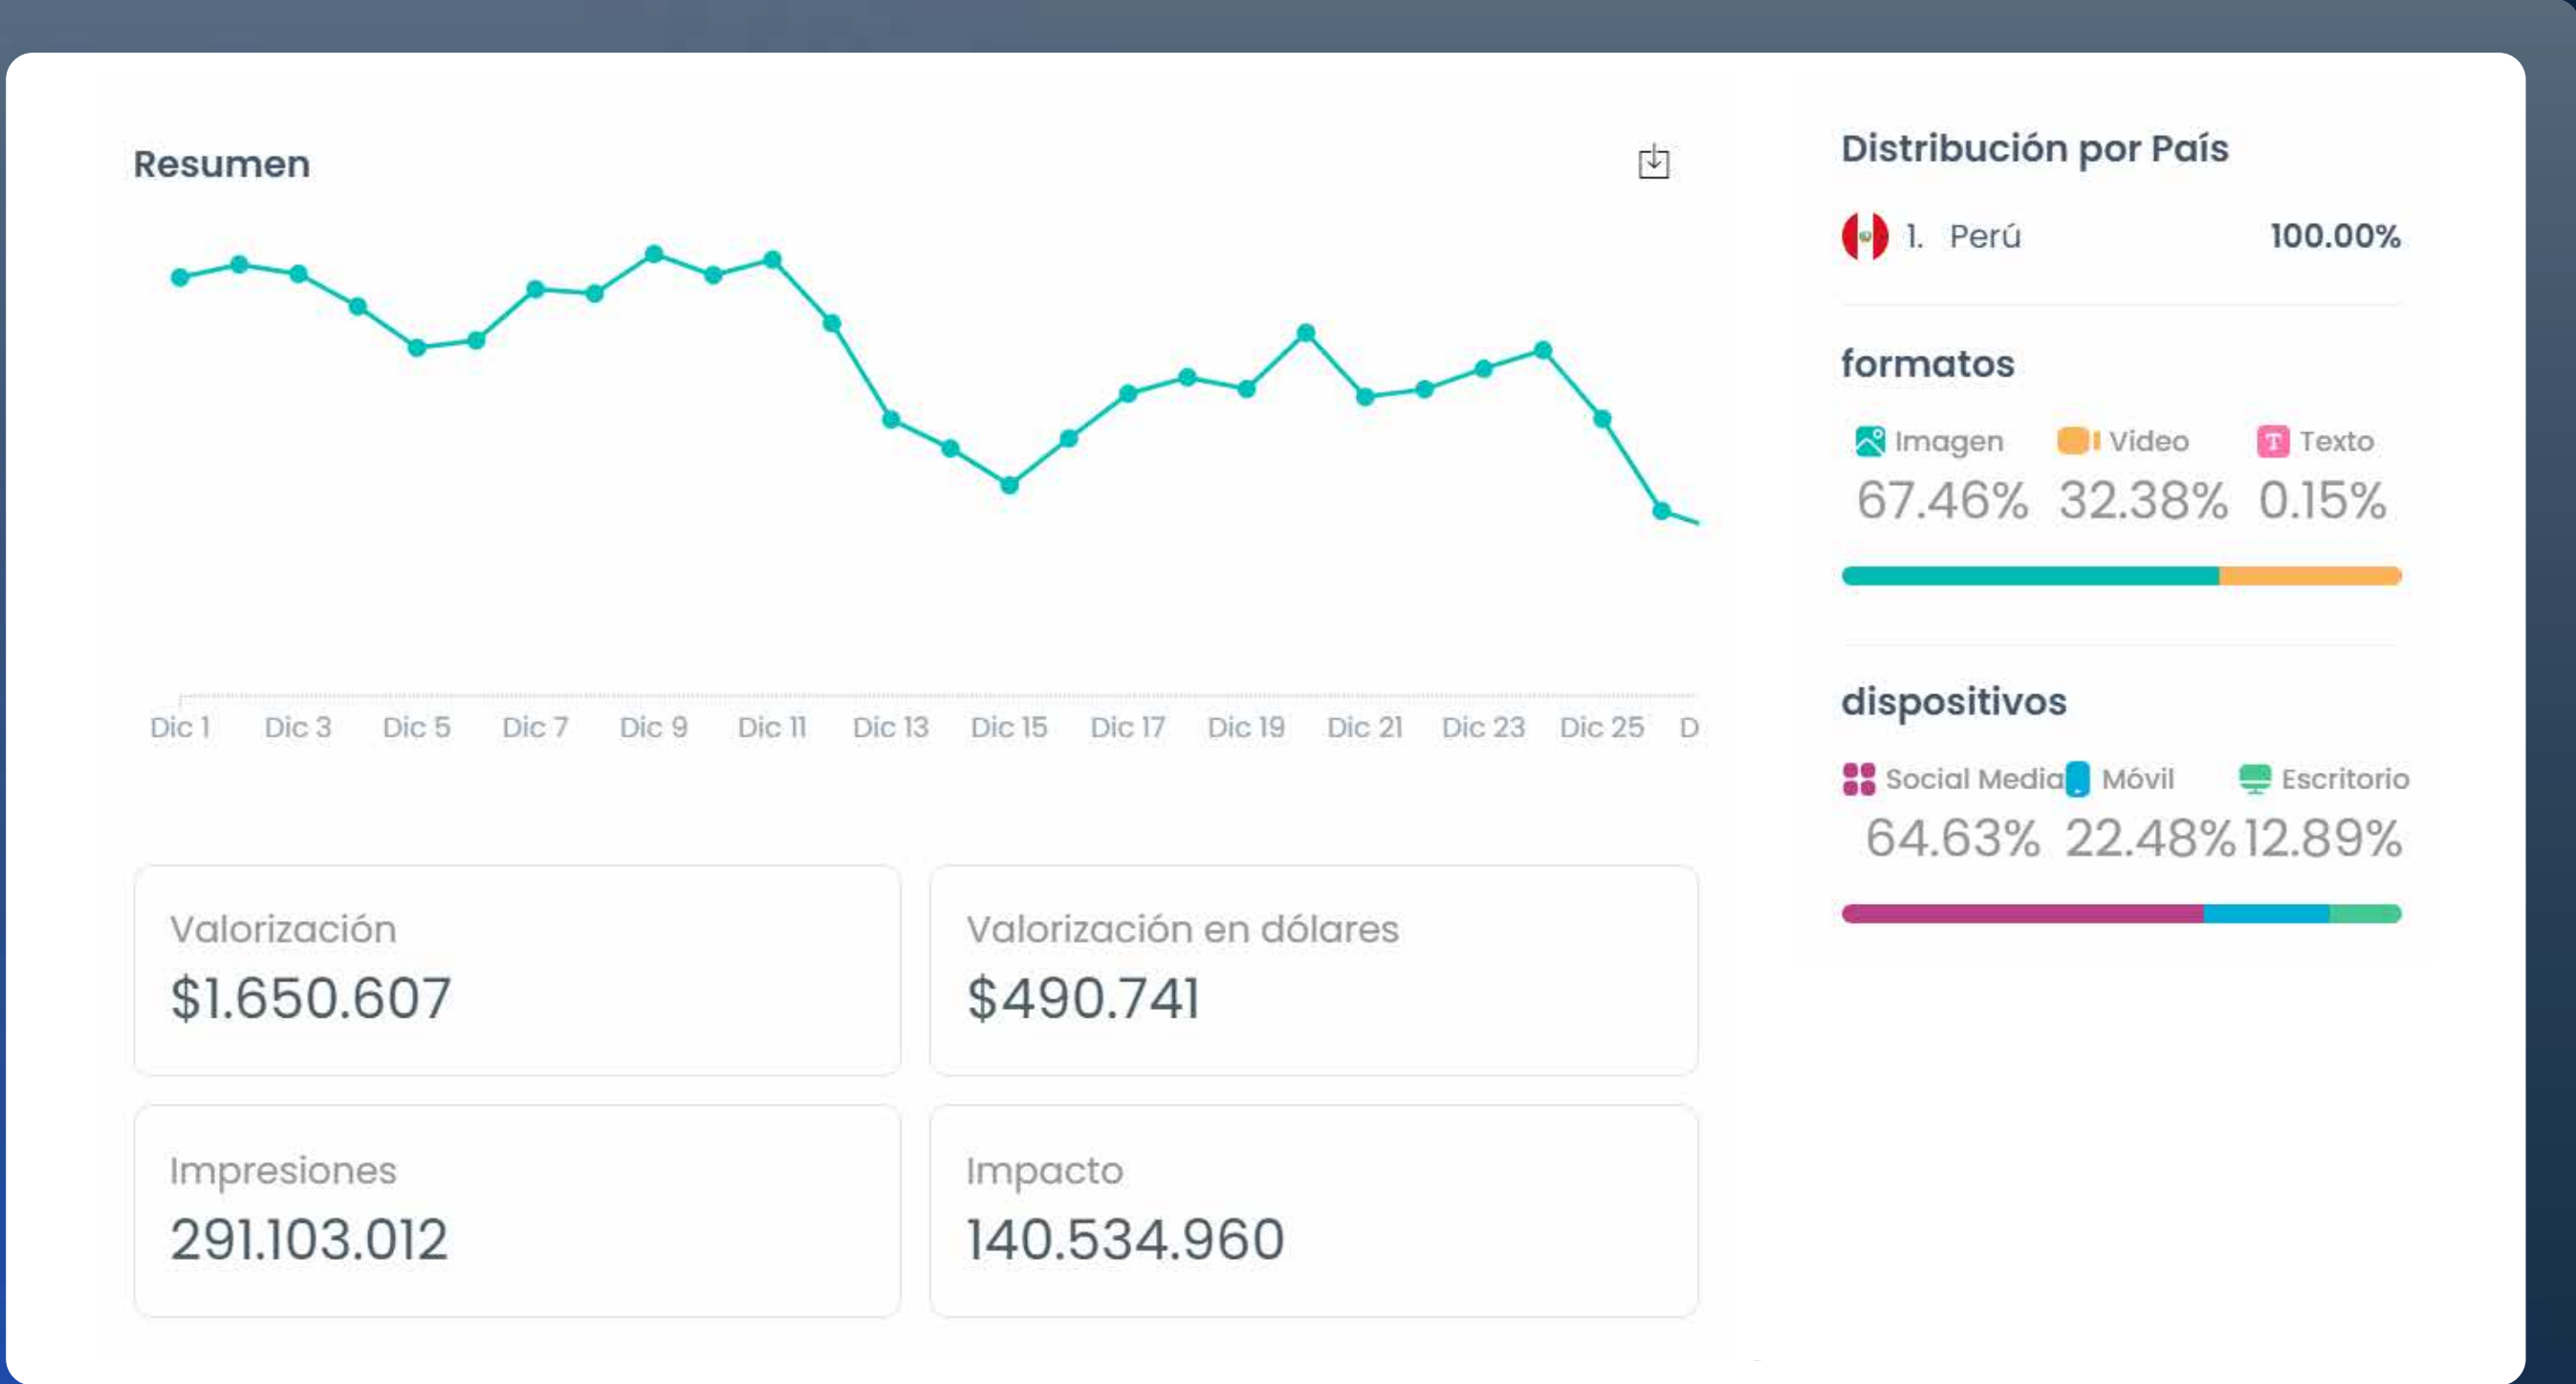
Resumen

Dic 1 Dic 3 Dic 5 Dic 7 Dic 9 Dic 11 Dic 13 Dic 15 Dic 17 Dic 19 Dic 21 Dic 23 Dic 25 D

Valorización
$1.650.607

Valorización en dólares
$490.741

Impresiones
291.103.012

Impacto
140.534.960

Distribución por País

1. Perú 100.00%

formatos

Imagen 67.46%
Video 32.38%
Texto 0.15%

dispositivos

Social Media 64.63%
Móvil 22.48%
Escritorio 12.89%